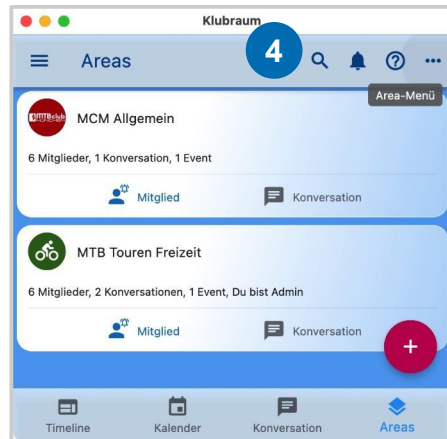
Klubraum

Areas

4

Area-Menü

MCM Allgemein

6 Mitglieder, 1 Konversation, 1 Event

Mitglied

Konversation

MTB Touren Freizeit

6 Mitglieder, 2 Konversationen, 1 Event, Du bist Admin

Mitglied

Konversation

+

Timeline

Kalender

Konversation

Areas